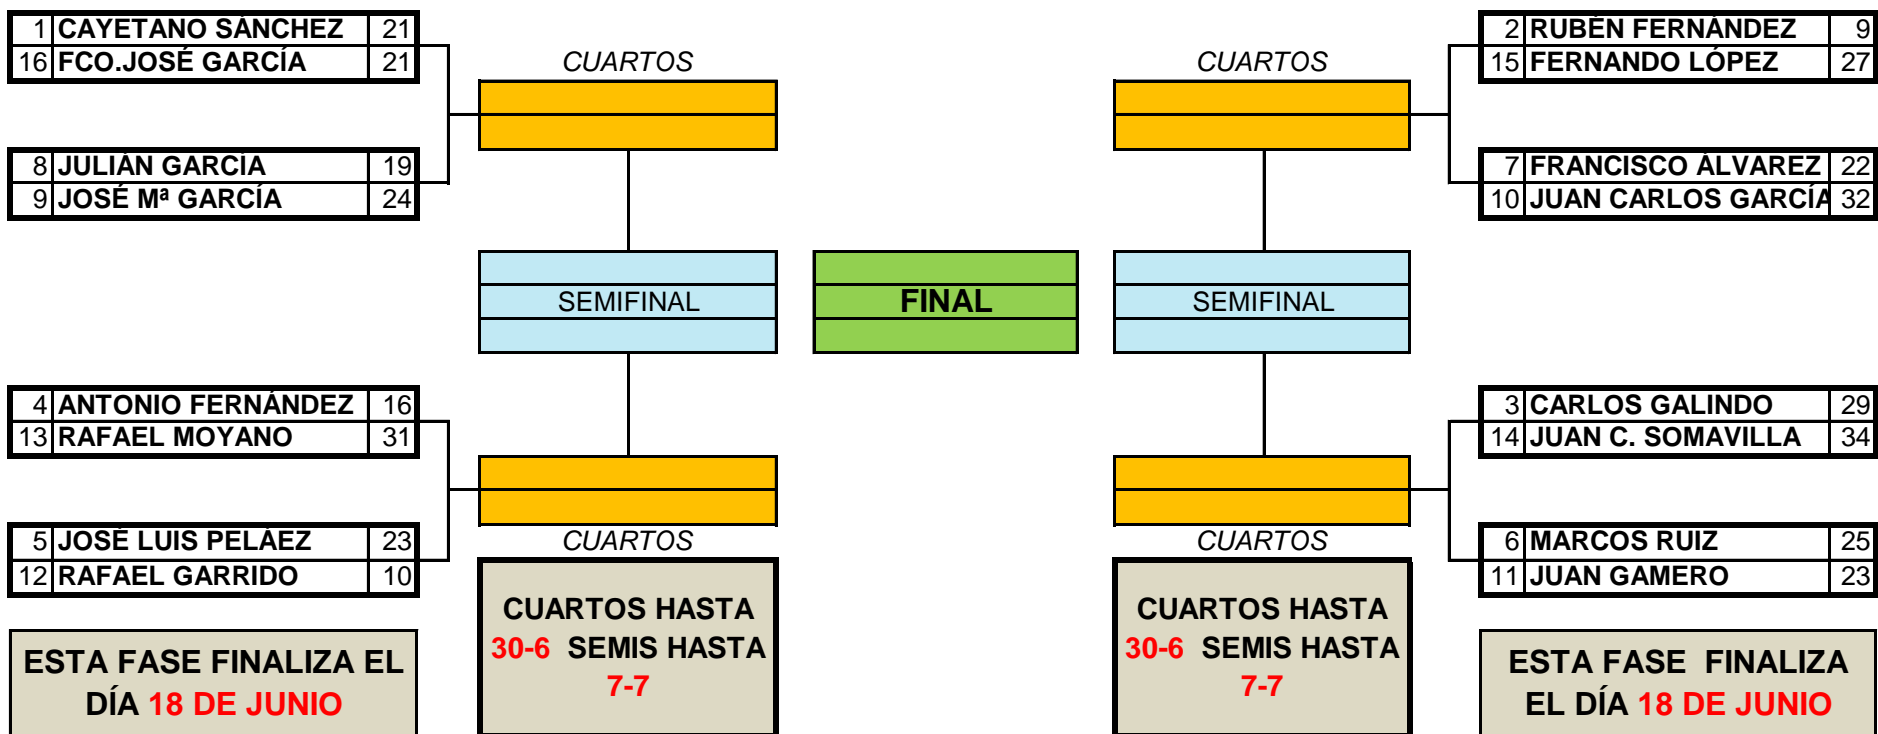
| 1 | CAYETANO SÁNCHEZ | 21 |
|---|---|---|
| 16 | FCO.JOSÉ GARCÍA | 21 |

| 8 | JULIÁN GARCÍA | 19 |
|---|---|---|
| 9 | JOSÉ Mª GARCÍA | 24 |

| 4 | ANTONIO FERNÁNDEZ | 16 |
|---|---|---|
| 13 | RAFAEL MOYANO | 31 |

| 5 | JOSÉ LUIS PELÁEZ | 23 |
|---|---|---|
| 12 | RAFAEL GARRIDO | 10 |

ESTA FASE FINALIZA EL DÍA 18 DE JUNIO

CUARTOS

SEMIFINAL

CUARTOS

CUARTOS HASTA 30-6 SEMIS HASTA 7-7

FINAL

CUARTOS

SEMIFINAL

CUARTOS

CUARTOS HASTA 30-6 SEMIS HASTA 7-7

| 2 | RUBÉN FERNÁNDEZ | 9 |
|---|---|---|
| 15 | FERNANDO LÓPEZ | 27 |

| 7 | FRANCISCO ÁLVAREZ | 22 |
|---|---|---|
| 10 | JUAN CARLOS GARCÍA | 32 |

| 3 | CARLOS GALINDO | 29 |
|---|---|---|
| 14 | JUAN C. SOMAVILLA | 34 |

| 6 | MARCOS RUIZ | 25 |
|---|---|---|
| 11 | JUAN GAMERO | 23 |

ESTA FASE FINALIZA EL DÍA 18 DE JUNIO